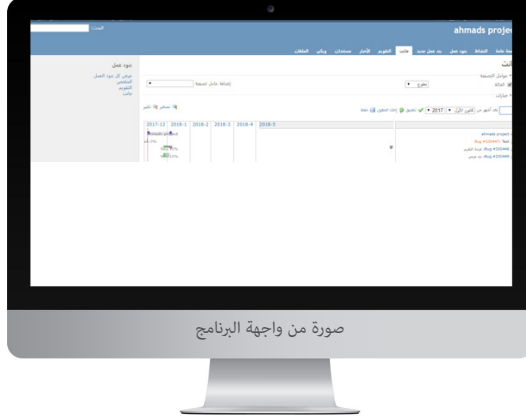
ahmads projec

البحث

نظرة عامة النشاط بنود عمل بند عمل جديد جانت التقويم الأخبار مستندات ويكي الملفات

جانت

بنود عمل
عرض كل بنود العمل
الملخص
التقويم
جانت

مفتوح
إضافة عامل تصفية

تطبيق مسح

2017-12 2018-1 2018-2 2018-3 2018-4 2018-5

ahmads project

صورة من واجهة البرنامج